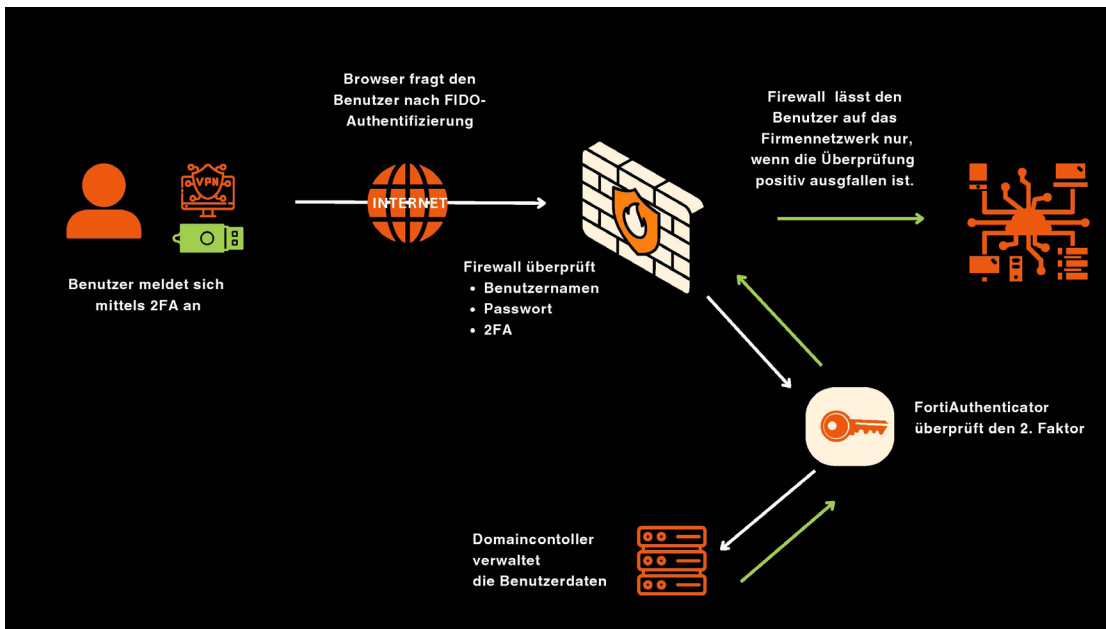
VPN

Benutzer meldet sich mittels 2FA an

Browser fragt den Benutzer nach FIDO-Authentifizierung

INTERNET

Firewall überprüft
- Benutzernamen
- Passwort
- 2FA

Firewall lässt den Benutzer auf das Firmennetzwerk nur, wenn die Überprüfung positiv ausgefallen ist.

FortiAuthenticator überprüft den 2. Faktor

Domaincontoller verwaltet die Benutzerdaten